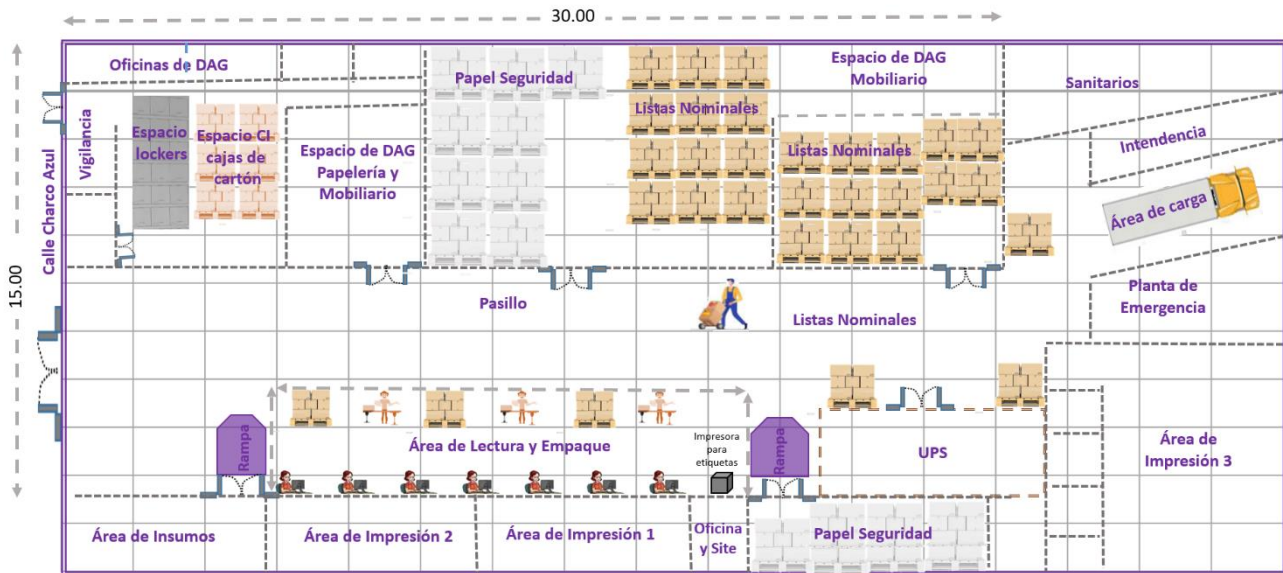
30.00

15.00

Oficinas de DAG

Papel Seguridad

Listas Nominales

Espacio de DAG Mobiliario

Sanitarios

Vigilancia

Espacio lockers

Espacio CI cajas de cartón

Espacio de DAG Papelería y Mobiliario

Listas Nominales

Intendencia

Calle Charco Azul

Área de carga

Pasillo

Listas Nominales

Planta de Emergencia

Rampa

Área de Lectura y Empaque

Impresora para etiquetas

Rampa

UPS

Área de Impresión 3

Área de Insumos

Área de Impresión 2

Área de Impresión 1

Oficina y Site

Papel Seguridad